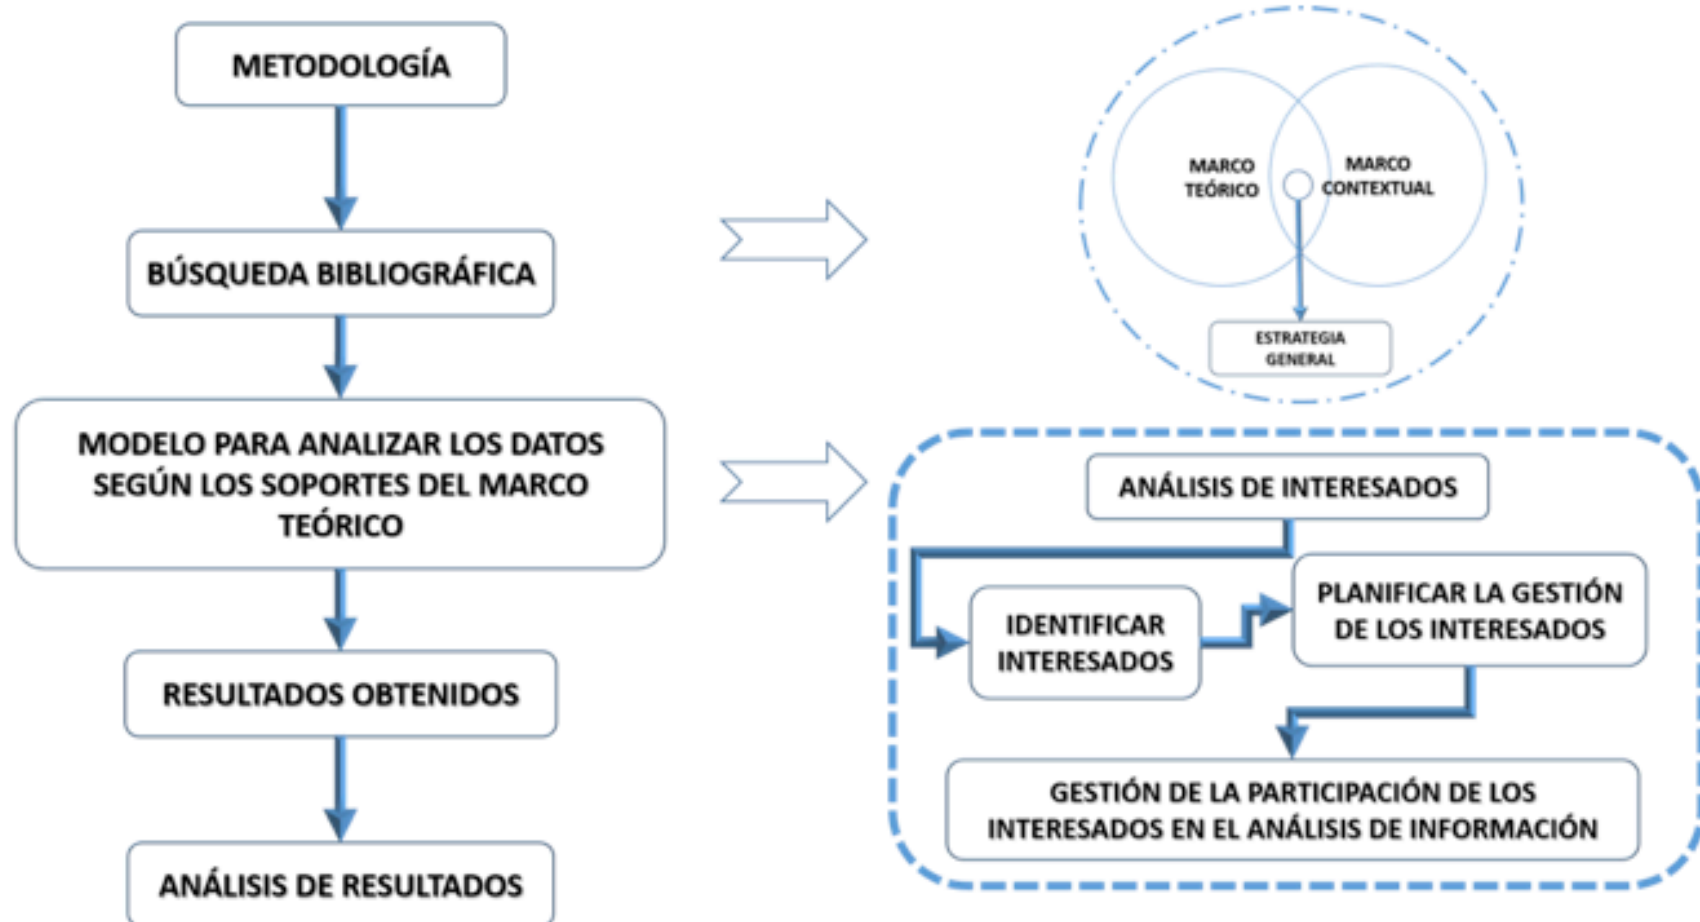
METODOLOGÍA

BÚSQUEDA BIBLIOGRÁFICA

MODELO PARA ANALIZAR LOS DATOS SEGÚN LOS SOPORTES DEL MARCO TEÓRICO

RESULTADOS OBTENIDOS

ANÁLISIS DE RESULTADOS

MARCO TEÓRICO

MARCO CONTEXTUAL

ESTRATEGIA GENERAL

ANÁLISIS DE INTERESADOS

IDENTIFICAR INTERESADOS

PLANIFICAR LA GESTIÓN DE LOS INTERESADOS

GESTIÓN DE LA PARTICIPACIÓN DE LOS INTERESADOS EN EL ANÁLISIS DE INFORMACIÓN